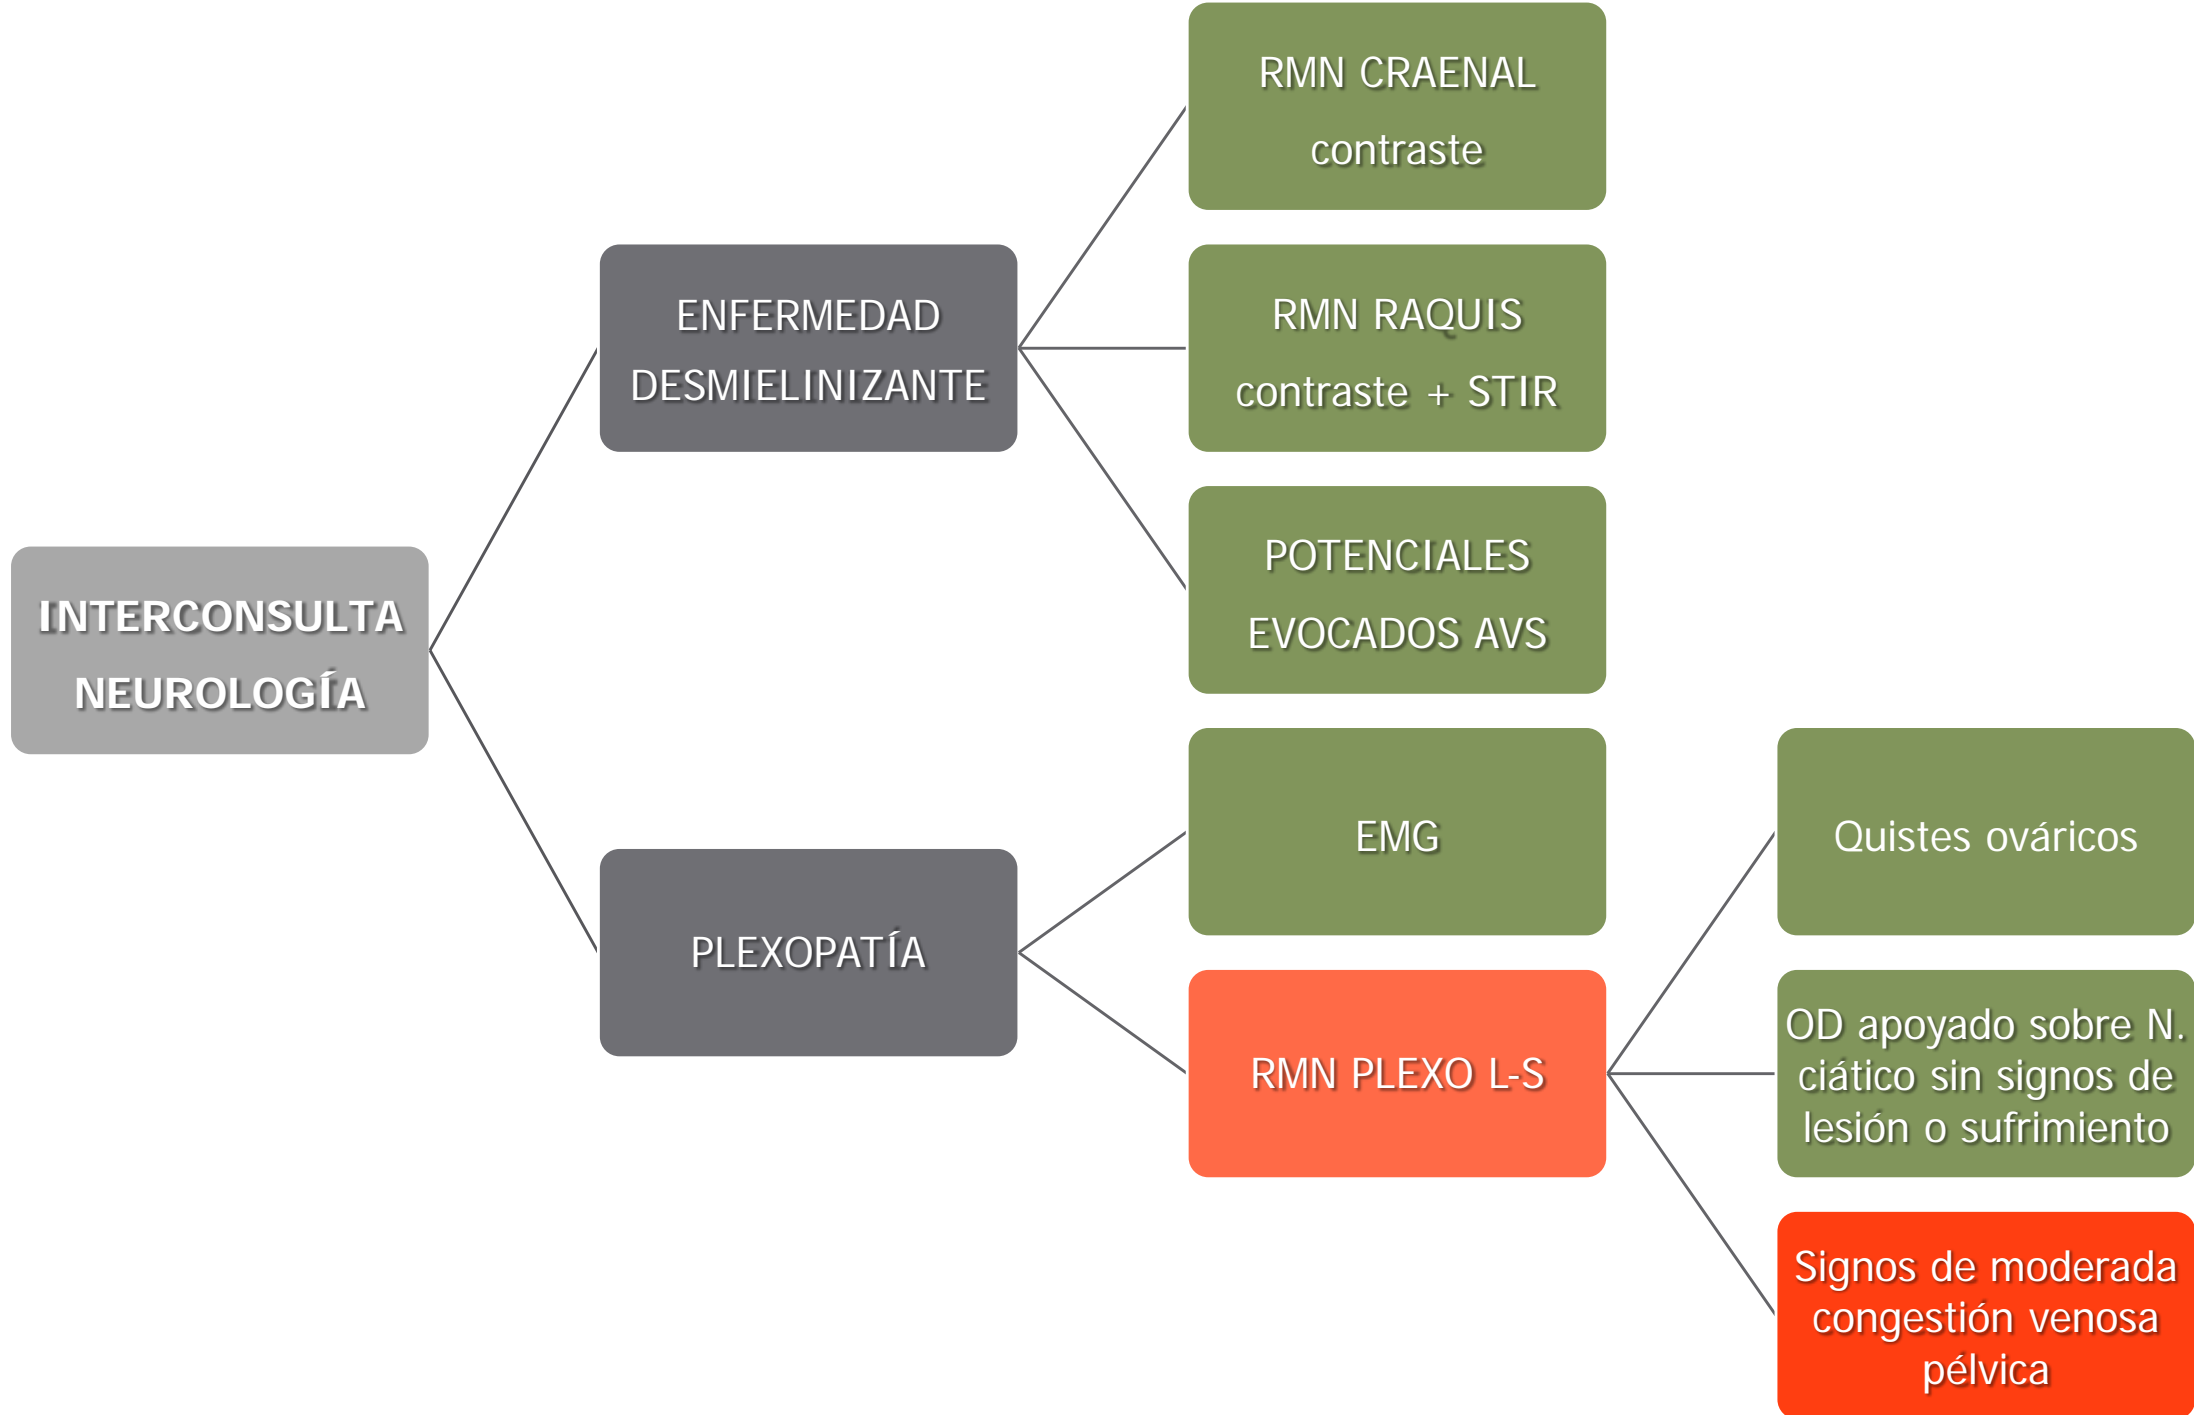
INTERCONSULTA NEUROLOGÍA

ENFERMEDAD DESMIELINIZANTE

RMN CRAENAL contraste

RMN RAQUIS contraste + STIR

POTENCIALES EVOCADOS AVS

PLEXOPATÍA

EMG

RMN PLEXO L-S

Quistes ováricos

OD apoyado sobre N. ciático sin signos de lesión o sufrimiento

Signos de moderada congestión venosa pélvica